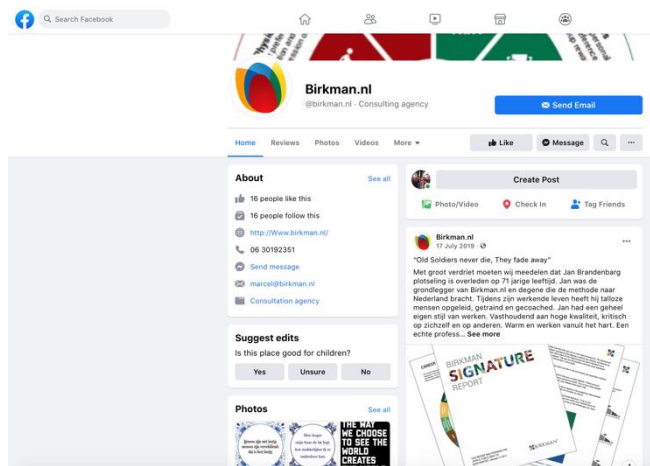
Search Facebook

Birkman.nl
@birkman.nl · Consulting agency

Send Email

Home Reviews Photos Videos More

Like Message

About
See all
16 people like this
16 people follow this
http://Www.birkman.nl/
06 30192351
Send message
marcel@birkman.nl
Consultation agency

Suggest edits
Is this place good for children?
Yes Unsure No

Photos
See all

THE WAY WE CHOOSE TO SEE THE WORLD CREATES

Create Post
Photo/Video Check In Tag Friends

Birkman.nl
17 July 2019 ·

"Old Soldiers never die, They fade away"
Met groot verdriet moeten wij meedelen dat Jan Brandenbarg plotseling is overleden op 71 jarige leeftijd. Jan was de grondlegger van Birkman.nl en degene die de methode naar Nederland bracht. Tijdens zijn werkende leven heeft hij talloze mensen opgeleid, getraind en gecoached. Jan had een geheel eigen stijl van werken. Vasthoudend aan hoge kwaliteit, kritisch op zichzelf en op anderen. Warm en werken vanuit het hart. Een echte profess... See more

BIRKMAN SIGNATURE REPORT
BIRKMAN